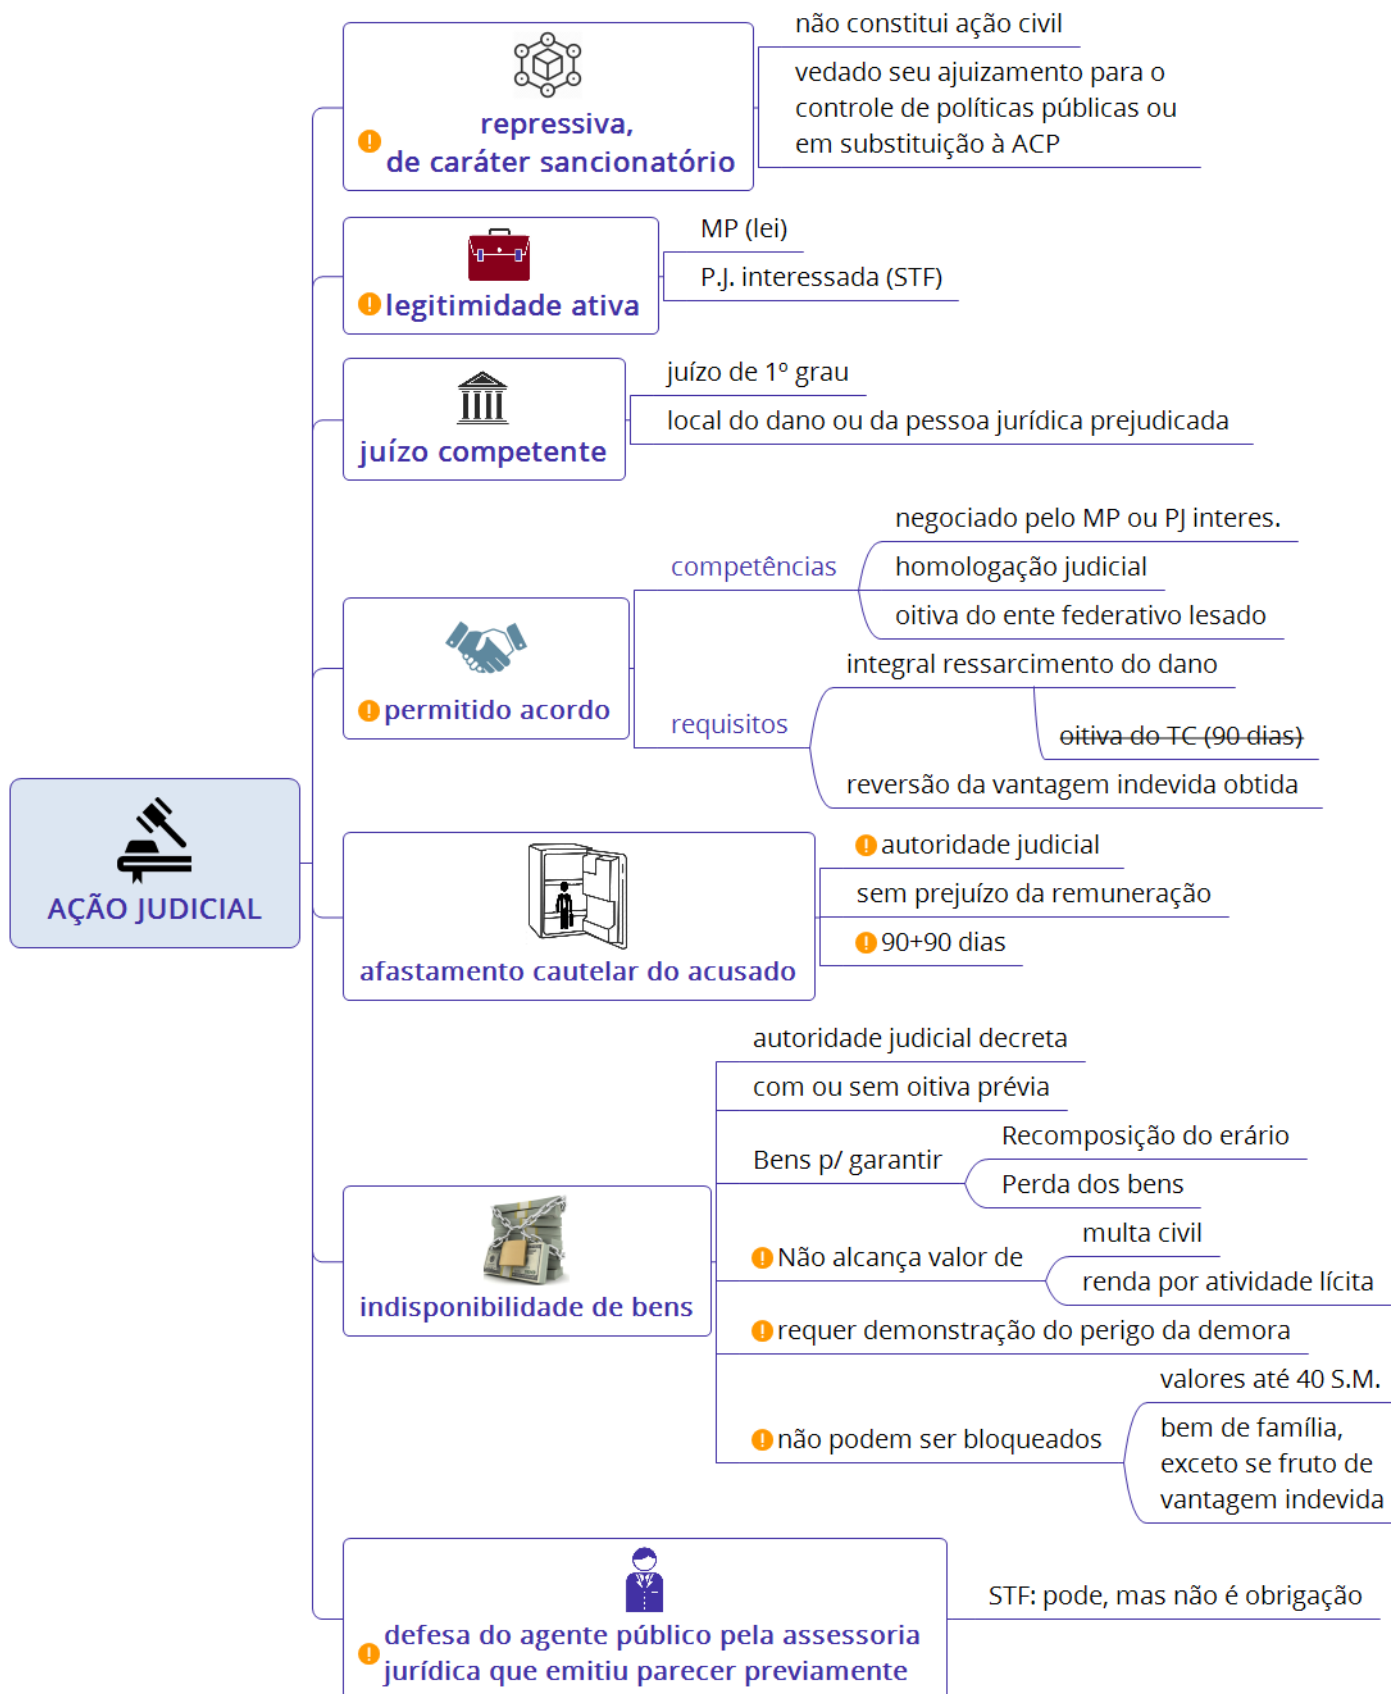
AÇÃO JUDICIAL

repressiva, de caráter sancionatório

não constitui ação civil

vedado seu ajuizamento para o controle de políticas públicas ou em substituição à ACP

legitimidade ativa

MP (lei)

P.J. interessada (STF)

juízo competente

juízo de 1º grau

local do dano ou da pessoa jurídica prejudicada

permitido acordo

competências

negociado pelo MP ou PJ interes.

homologação judicial

oitiva do ente federativo lesado

requisitos

integral ressarcimento do dano

~~oitiva do TC (90 dias)~~

reversão da vantagem indevida obtida

afastamento cautelar do acusado

autoridade judicial

sem prejuízo da remuneração

90+90 dias

indisponibilidade de bens

autoridade judicial decreta

com ou sem oitiva prévia

Bens p/ garantir

Recomposição do erário

Perda dos bens

Não alcança valor de

multa civil

renda por atividade lícita

requer demonstração do perigo da demora

não podem ser bloqueados

valores até 40 S.M.

bem de família, exceto se fruto de vantagem indevida

defesa do agente público pela assessoria jurídica que emitiu parecer previamente

STF: pode, mas não é obrigação